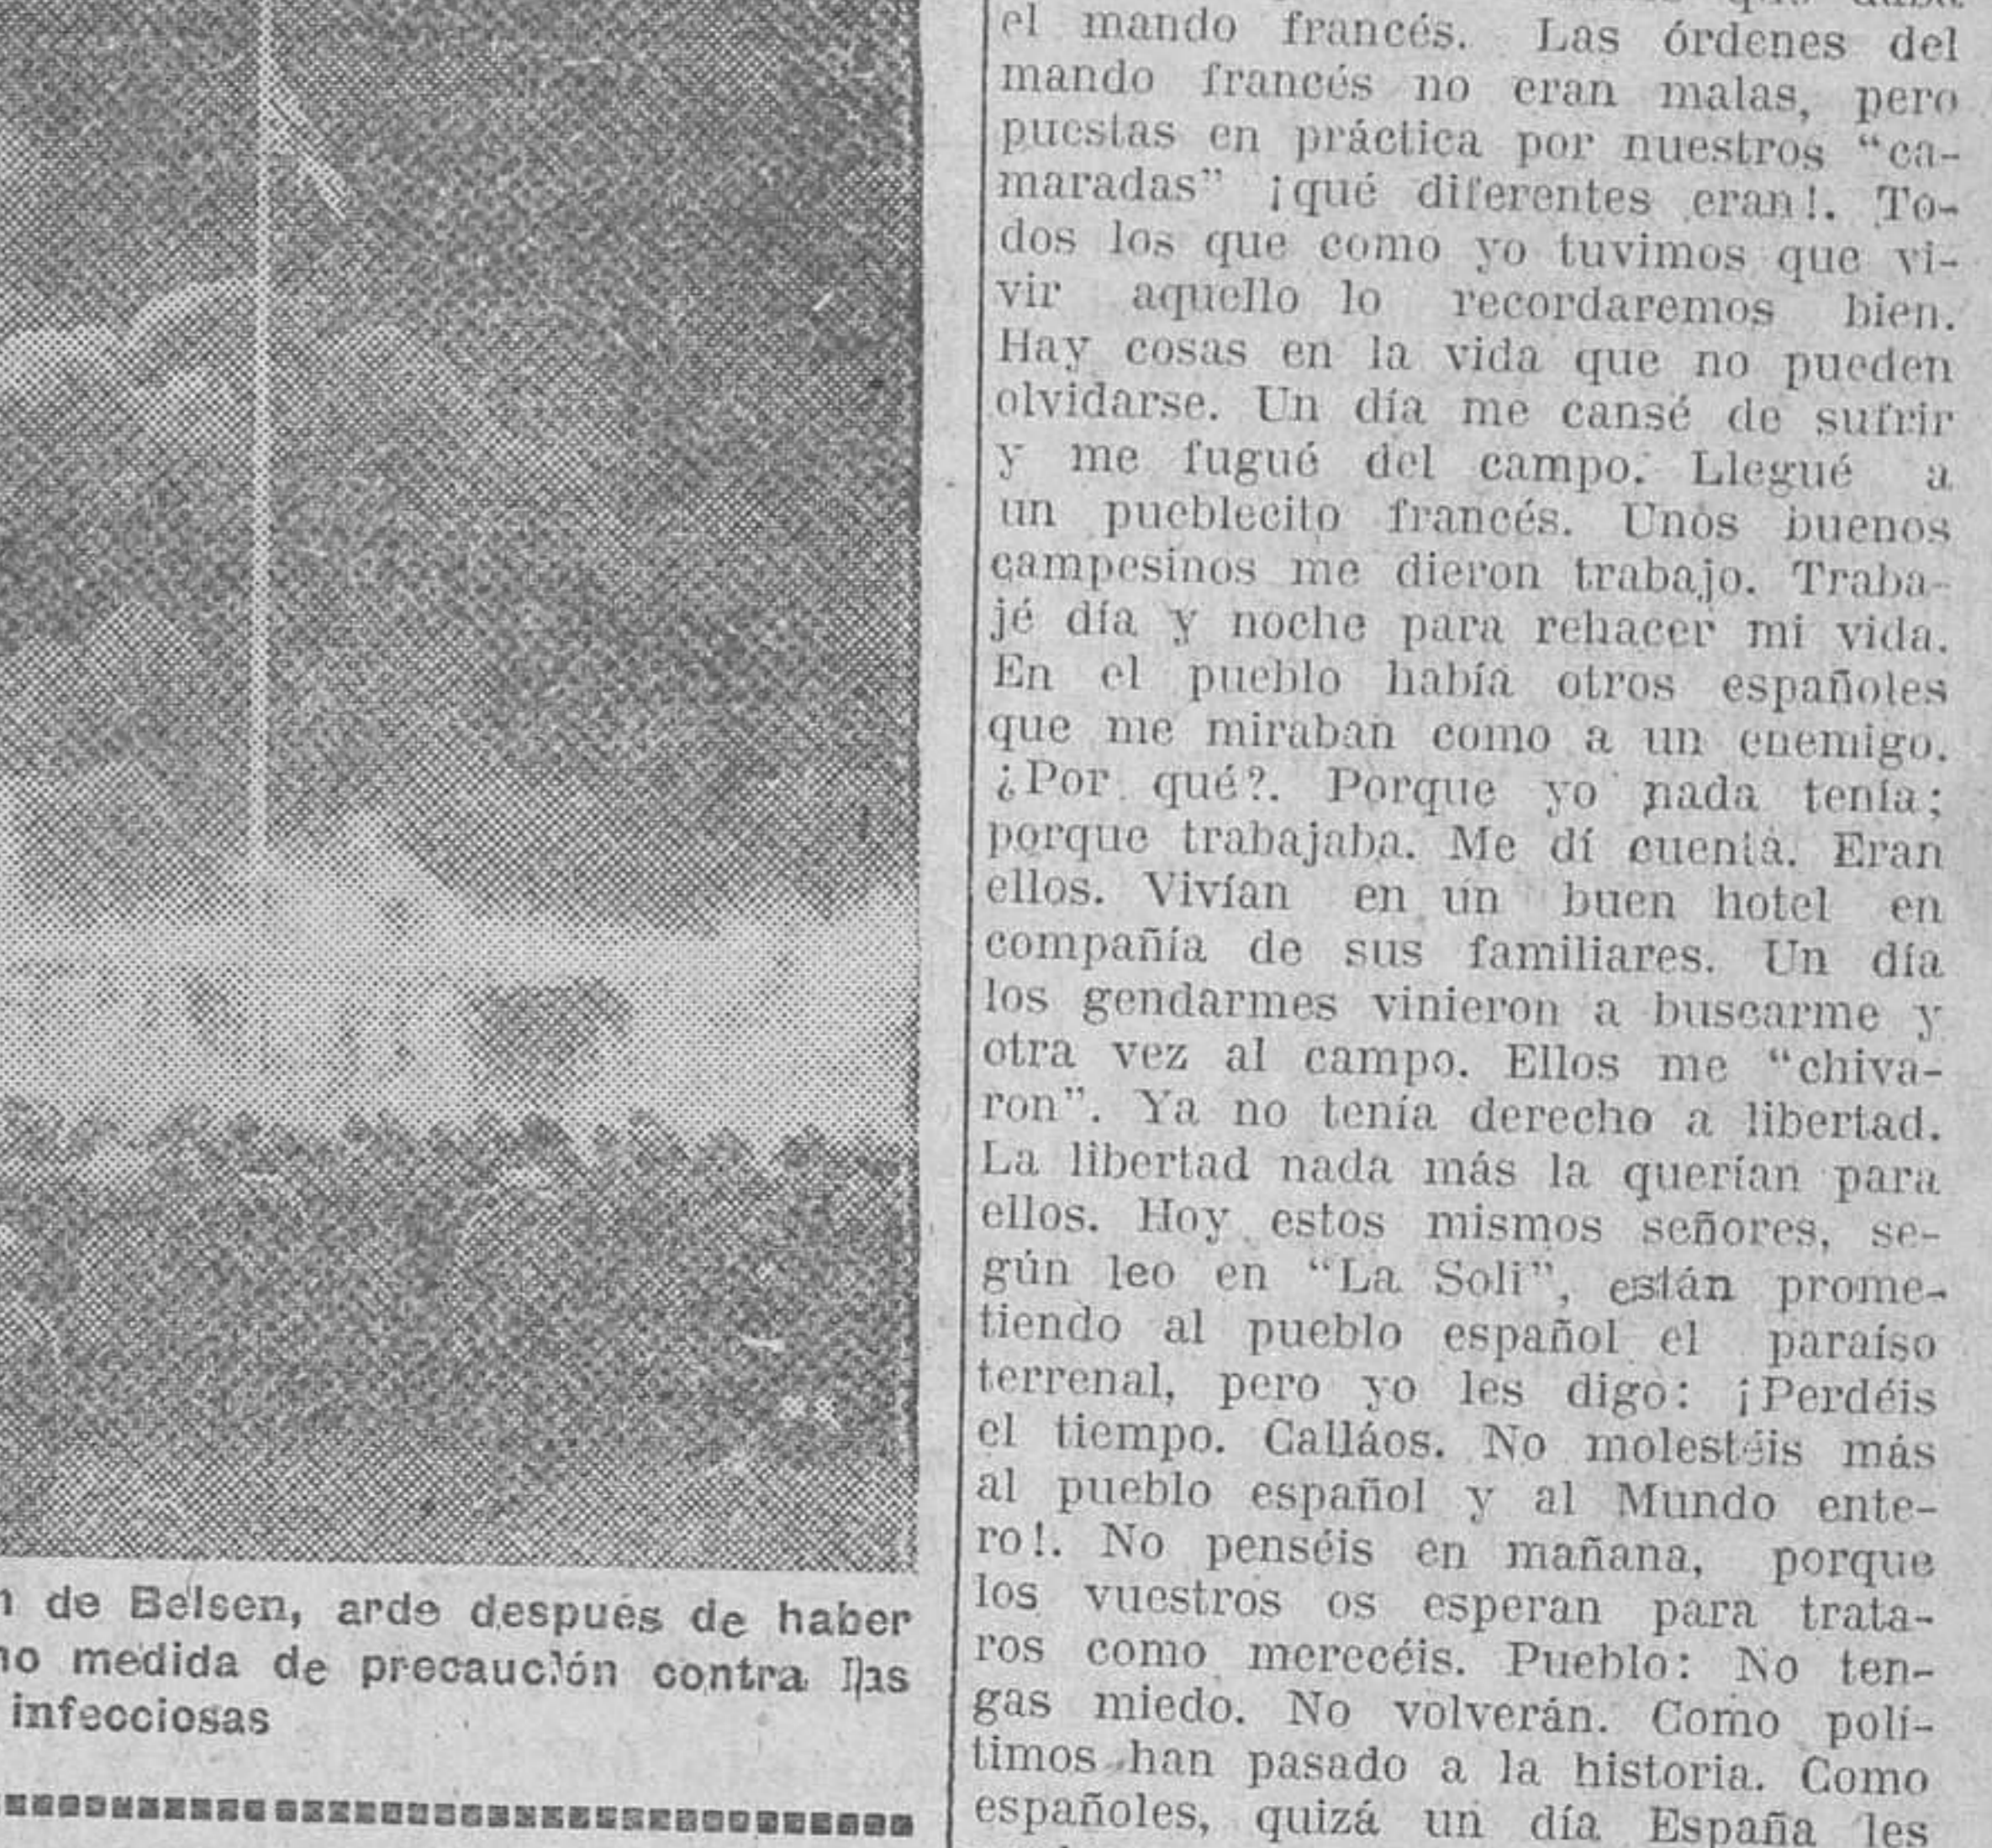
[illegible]n de Belsen, arde después de haber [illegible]no medida de precaución contra las infecciosas

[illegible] el mando francés. Las órdenes del mando francés no eran malas, pero puestas en práctica por nuestros "camaradas" ¡qué diferentes eran!. Todos los que como yo tuvimos que vivir aquello lo recordaremos bien. Hay cosas en la vida que no pueden olvidarse. Un día me cansé de sufrir y me fugué del campo. Llegué a un pueblecito francés. Unos buenos campesinos me dieron trabajo. Trabajé día y noche para rehacer mi vida. En el pueblo había otros españoles que me miraban como a un enemigo. ¿Por qué?. Porque yo nada tenía; porque trabajaba. Me dí cuenta. Eran ellos. Vivían en un buen hotel en compañía de sus familiares. Un día los gendarmes vinieron a buscarme y otra vez al campo. Ellos me "chivaron". Ya no tenía derecho a libertad. La libertad nada más la querían para ellos. Hoy estos mismos señores, según leo en "La Soli", están prometiendo al pueblo español el paraíso terrenal, pero yo les digo: ¡Perdéis el tiempo. Calláos. No molestéis más al pueblo español y al Mundo entero!. No penséis en mañana, porque los vuestros os esperan para trataros como merecéis. Pueblo: No tengas miedo. No volverán. Como polítimos han pasado a la historia. Como españoles, quizá un día España les